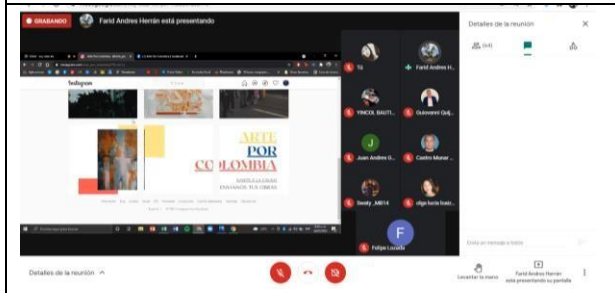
GRABANDO

Farid Andres Herrán está presentando

Instagram

ARTE POR COLOMBIA

Tú

Farid Andres H...

YINCOL BAUTI...

Guiovanni Quij...

Juan Andres G...

Castro Munar...

Seoly _MR14

olga lucia bueir...

Felipe Loreda

Detalles de la reunión

(14)

Envía un mensaje a todos

Detalles de la reunión

Levantar la mano

Farid Andres Herrán está presentando su pantalla